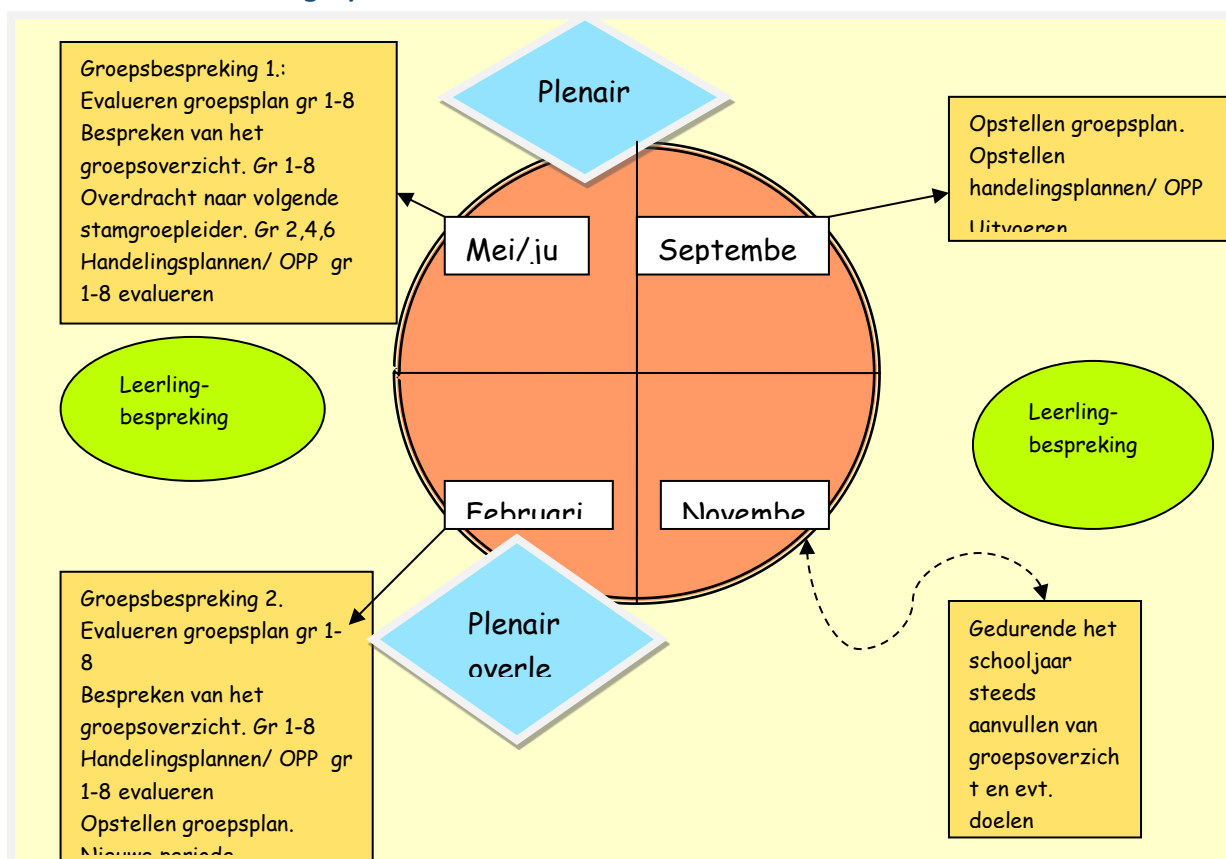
Groepsbespreking 1.:
Evalueren groepsplan gr 1-8
Bespreken van het groepsoverzicht. Gr 1-8
Overdracht naar volgende stamgroepleider. Gr 2,4,6
Handelingsplannen/ OPP gr 1-8 evalueren

Plenair

Opstellen groepsplan.
Opstellen handelingsplannen/ OPP
Uitvoeren

Mei/ju

Septembe

Leerling-bespreking

Leerling-bespreking

Februari

Novembe

Groepsbespreking 2.
Evalueren groepsplan gr 1-8
Bespreken van het groepsoverzicht. Gr 1-8
Handelingsplannen/ OPP gr 1-8 evalueren
Opstellen groepsplan.
Nieuwe periode

Plenair overle

Gedurende het schooljaar steeds aanvullen van groepsoverzicht en evt. doelen